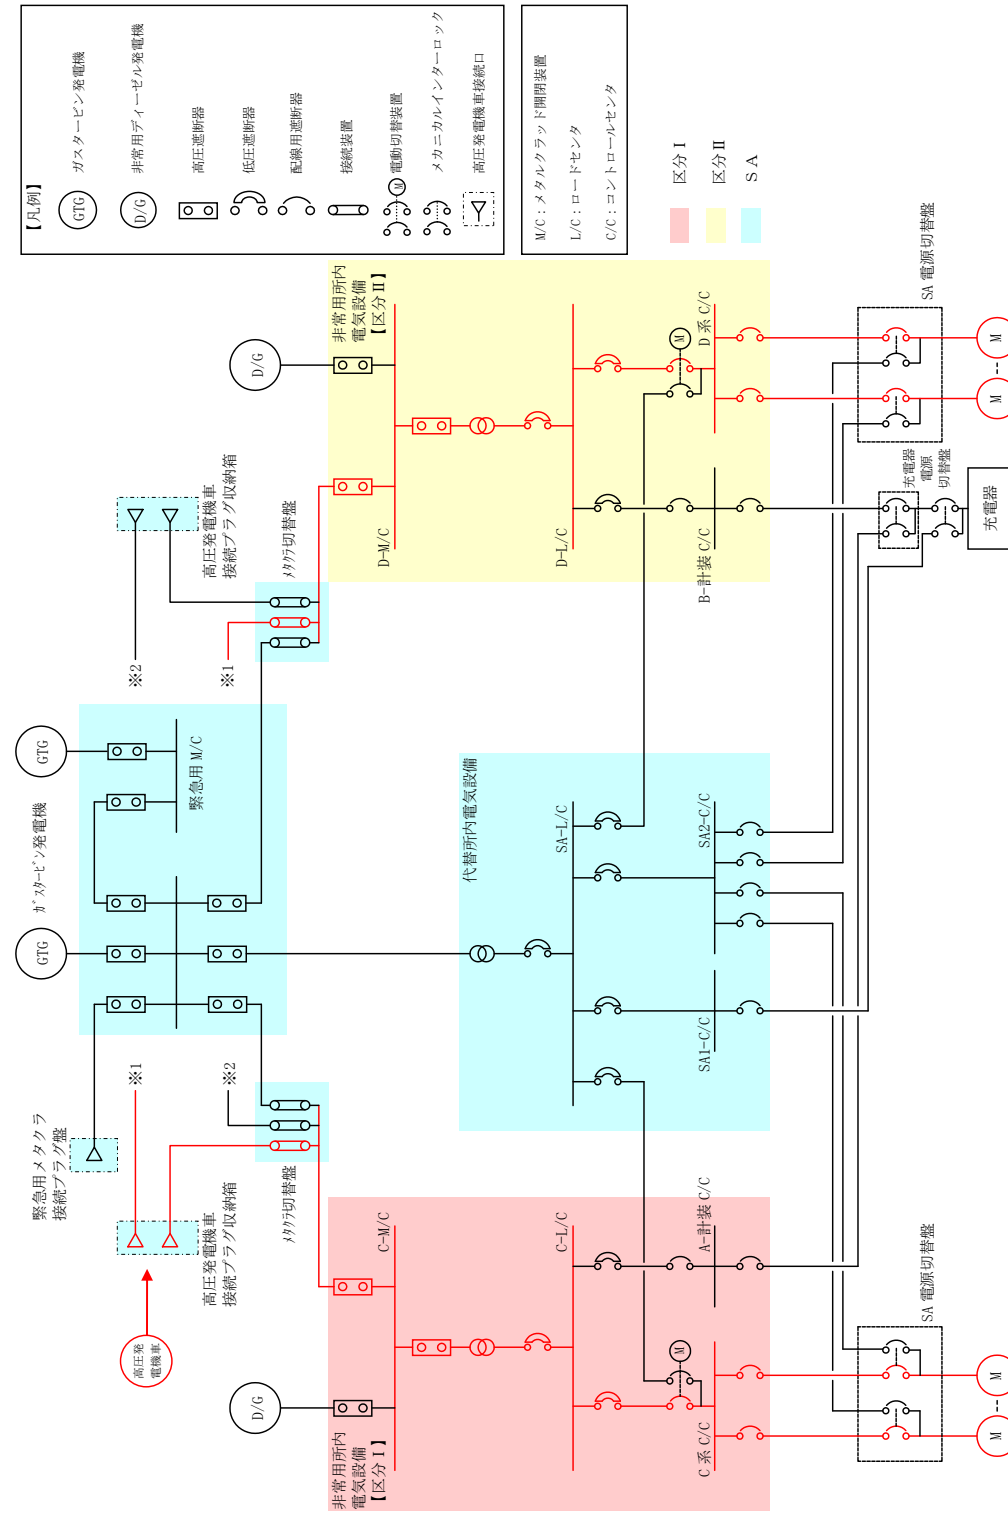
【凡例】
GTG ガスタービン発電機
D/G 非常用ディーゼル発電機
高圧遮断器
低圧遮断器
配線用遮断器
接続装置
M 電動切替装置
メカニカルインターロック
高圧発電機車接続口

M/C：メタルクラッド開閉装置
L/C：ロードセンタ
C/C：コントロールセンタ

区分Ⅰ
区分Ⅱ
ＳＡ

D/G
非常用所内電気設備【区分Ⅱ】
D-M/C
D-L/C
M
D系 C/C
B-計装 C/C
SA 電源切替盤
M
M
充電器電源切替盤
充電器

高圧発電機車接続プラグ収納箱
メタクラ切替盤
※2
※1

GTG
緊急用 M/C
GTG
ｶﾞｽﾀｰﾋﾞﾝ発電機

代替所内電気設備
SA-L/C
SA2-C/C
SA1-C/C

※1
※2
緊急用メタクラ接続プラグ盤
高圧発電機車接続プラグ収納箱
メタクラ切替盤
高圧発電機車

C-M/C
C-L/C
A-計装 C/C
M
C系 C/C
SA 電源切替盤
M
M
D/G
非常用所内電気設備【区分Ⅰ】